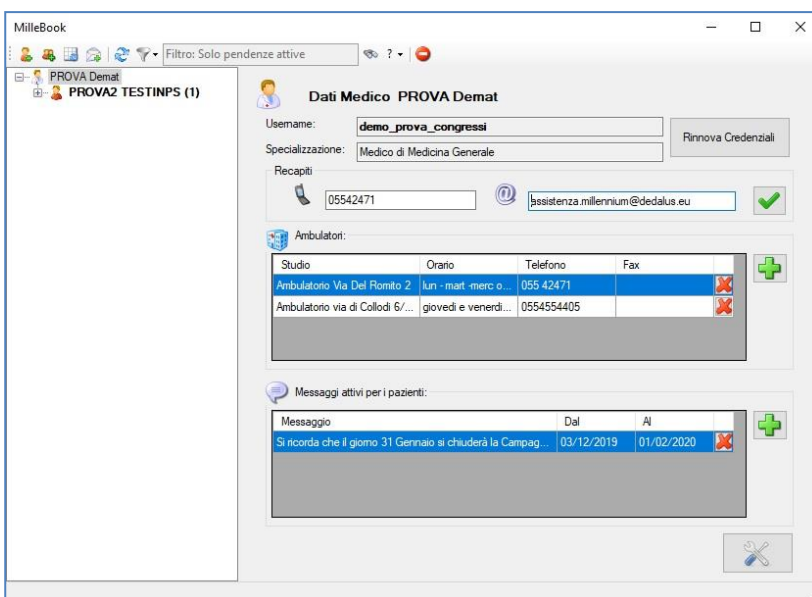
MilleBook

Filtro: Solo pendenze attive

?

PROVA Demat
PROVA2 TESTINPS (1)

Dati Medico PROVA Demat

Username: demo_prova_congressi

Specializzazione: Medico di Medicina Generale

Rinnova Credenziali

Recapiti

05542471

assistenza.millennium@dedalus.eu

Ambulatori:

| Studio | Orario | Telefono | Fax |
|---|---|---|---|
| Ambulatorio Via Del Romito 2 | lun - mart -merc o... | 055 42471 | |
| Ambulatorio via di Collodi 6/... | giovedi e venerdi... | 0554554405 | |

Messaggi attivi per i pazienti:

| Messaggio | Dal | Al |
|---|---|---|
| Si ricorda che il giorno 31 Gennaio si chiuderà la Campag... | 03/12/2019 | 01/02/2020 |